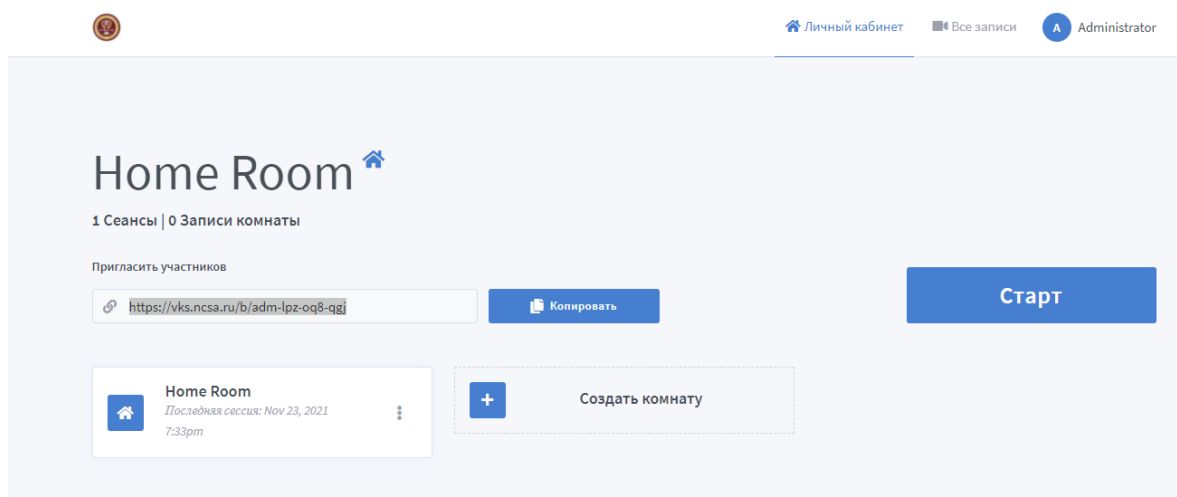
Личный кабинет Все записи A Administrator

Home Room

1 Сеансы | 0 Записи комнаты

Пригласить участников

https://vks.ncsa.ru/b/adm-lpz-oq8-qgj

Копировать

Старт

Home Room
Последняя сессия: Nov 23, 2021 7:33pm

+

Создать комнату